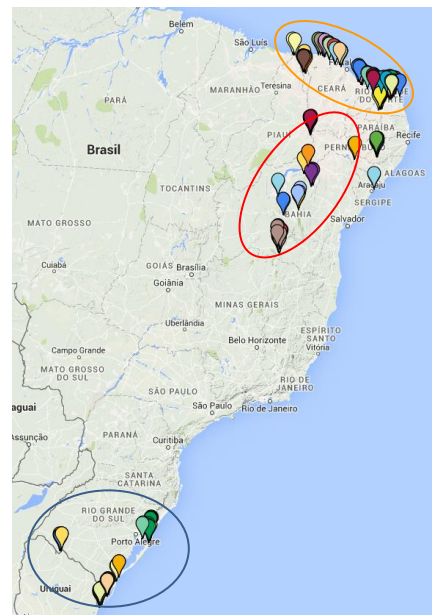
Belém
São Luís
Fortaleza
PARÁ
MARANHÃO
Teresina
CEARÁ
RIO GRANDE DO NORTE
Brasil
PIAUÍ
PARAÍBA
Recife
PERNAMBUCO
TOCANTINS
ALAGOAS
Aracaju
SERGIPE
BAHIA
Salvador
MATO GROSSO
Cuiabá
GOIÁS
Brasília
Goiânia
MINAS GERAIS
Uberlândia
Belo Horizonte
ESPÍRITO SANTO
Vitória
Campo Grande
MATO GROSSO DO SUL
SÃO PAULO
RIO DE JANEIRO
São Paulo
Rio de Janeiro
aguai
Assunção
PARANÁ
Curitiba
SANTA CATARINA
RIO GRANDE DO SUL
Porto Alegre
Uruguai